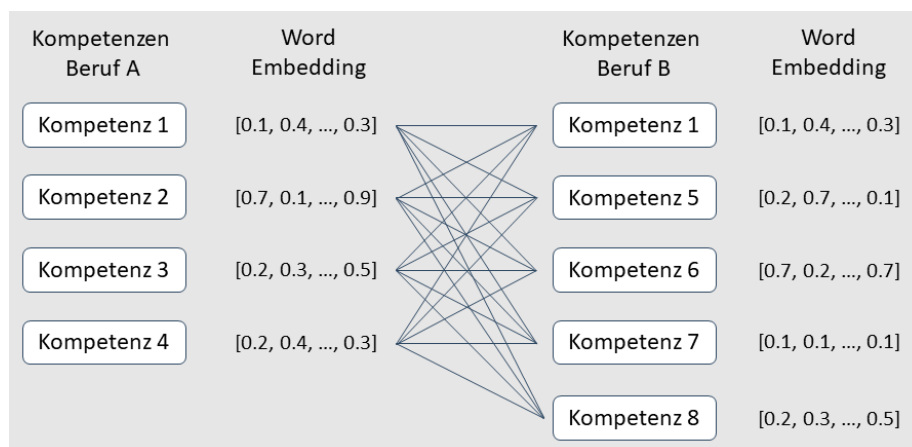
Kompetenzen Beruf A

Word Embedding

Kompetenzen Beruf B

Word Embedding

| Kompetenzen Beruf A | Word Embedding | Kompetenzen Beruf B | Word Embedding |
|---|---|---|---|
| Kompetenz 1 | [0.1, 0.4, ..., 0.3] | Kompetenz 1 | [0.1, 0.4, ..., 0.3] |
| Kompetenz 2 | [0.7, 0.1, ..., 0.9] | Kompetenz 5 | [0.2, 0.7, ..., 0.1] |
| Kompetenz 3 | [0.2, 0.3, ..., 0.5] | Kompetenz 6 | [0.7, 0.2, ..., 0.7] |
| Kompetenz 4 | [0.2, 0.4, ..., 0.3] | Kompetenz 7 | [0.1, 0.1, ..., 0.1] |
| | | Kompetenz 8 | [0.2, 0.3, ..., 0.5] |